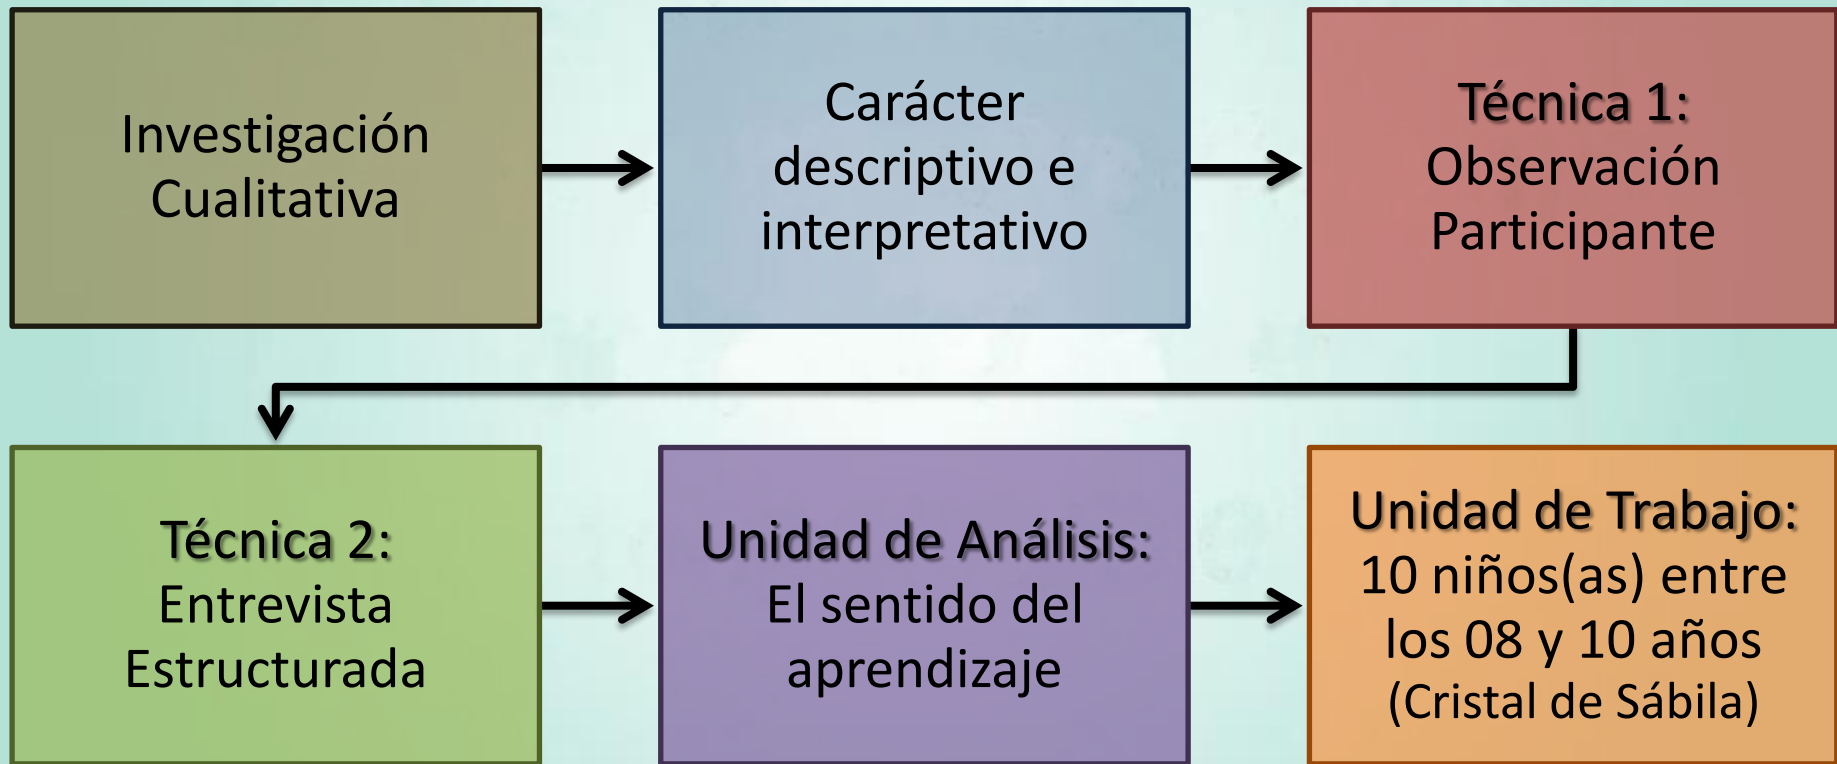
Investigación Cualitativa

Carácter descriptivo e interpretativo

Técnica 1: Observación Participante

Técnica 2: Entrevista Estructurada

Unidad de Análisis: El sentido del aprendizaje

Unidad de Trabajo: 10 niños(as) entre los 08 y 10 años (Cristal de Sábila)